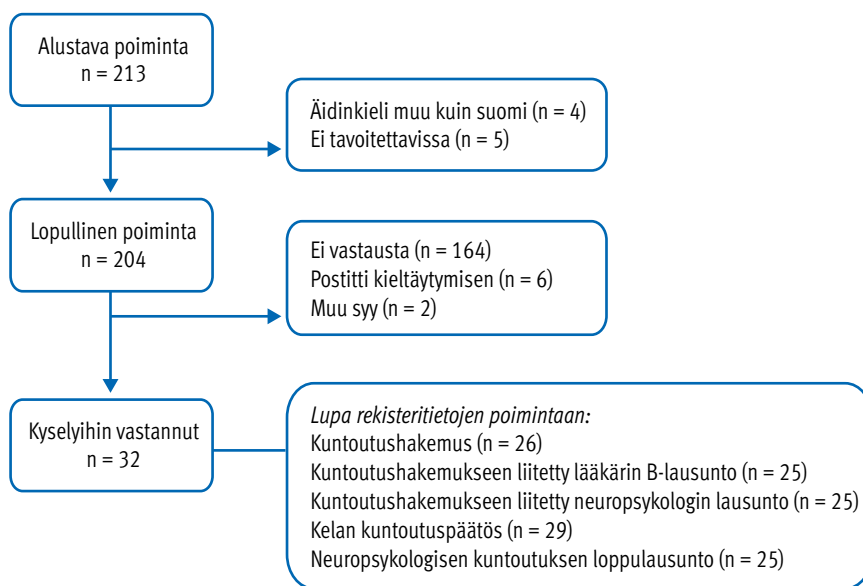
Alustava poiminta
n = 213

Äidinkieli muu kuin suomi (n = 4)
Ei tavoitettavissa (n = 5)

Lopullinen poiminta
n = 204

Ei vastausta (n = 164)
Postitti kieltäytymisen (n = 6)
Muu syy (n = 2)

Kyselyihin vastannut
n = 32

Lupa rekisteritietojen poimintaan:
Kuntoutushakemus (n = 26)
Kuntoutushakemukseen liitetty lääkärin B-lausunto (n = 25)
Kuntoutushakemukseen liitetty neuropsykologin lausunto (n = 25)
Kelan kuntoutuspäätös (n = 29)
Neuropsykologisen kuntoutuksen loppulausunto (n = 25)